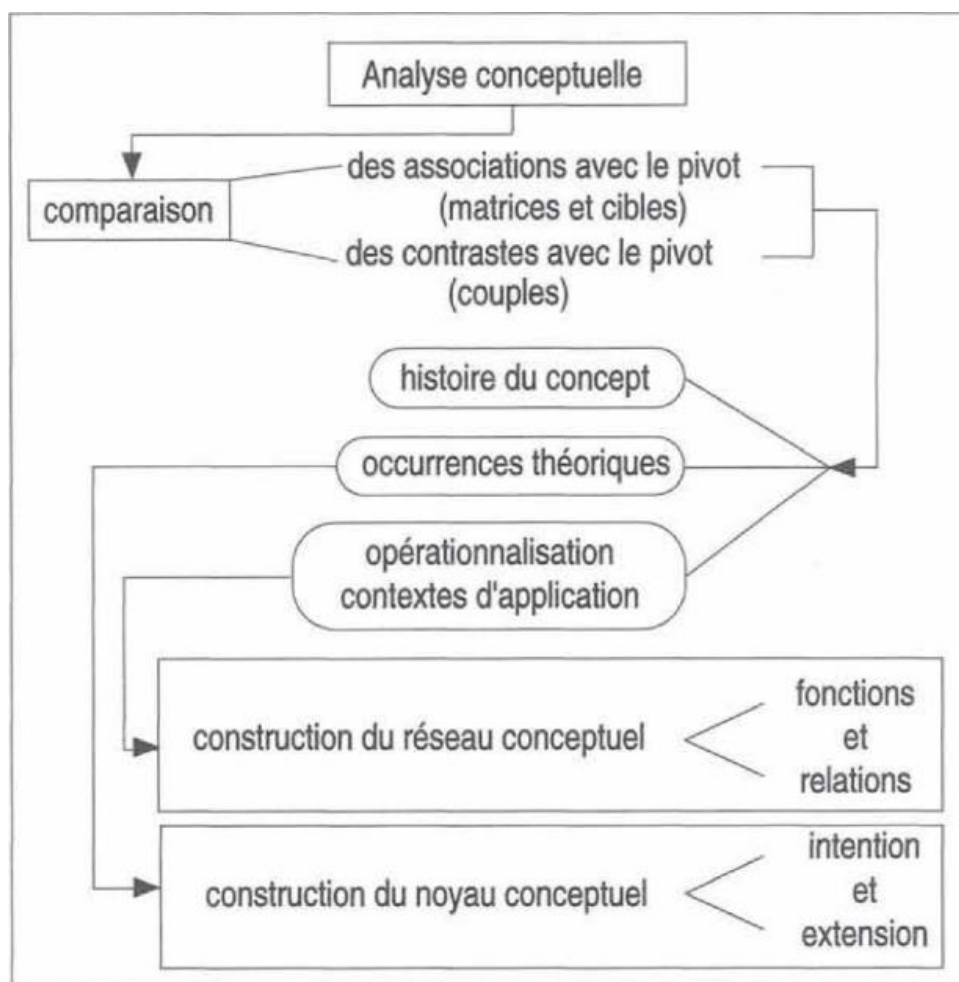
Analyse conceptuelle

comparaison

des associations avec le pivot (matrices et cibles)

des contrastes avec le pivot (couples)

histoire du concept

occurrences théoriques

opérationnalisation contextes d'application

construction du réseau conceptuel

fonctions et relations

construction du noyau conceptuel

intention et extension